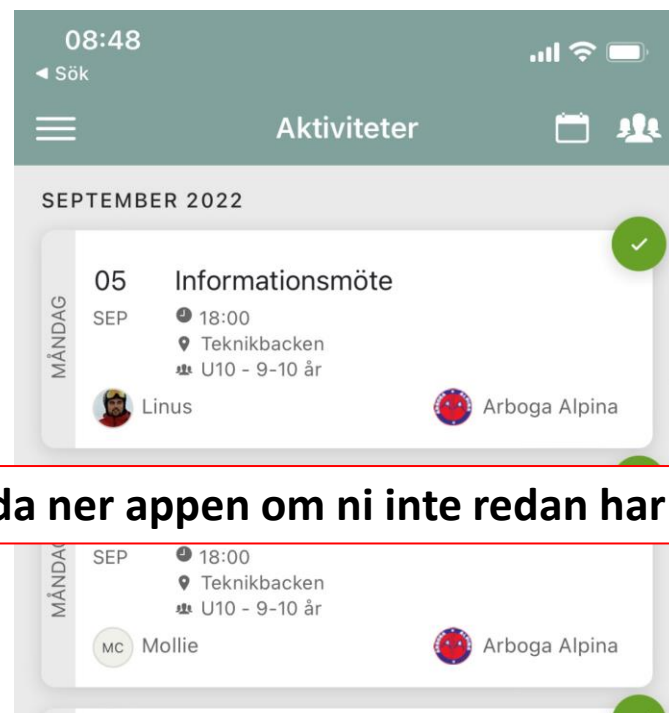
08:48
◂ Sök

Aktiviteter

SEPTEMBER 2022

05 SEP
MÅNDAG
Informationsmöte
18:00
Teknikbacken
U10 - 9-10 år
Linus
Arboga Alpina

da ner appen om ni inte redan har

MÅNDAG
SEP
18:00
Teknikbacken
U10 - 9-10 år
MC Mollie
Arboga Alpina